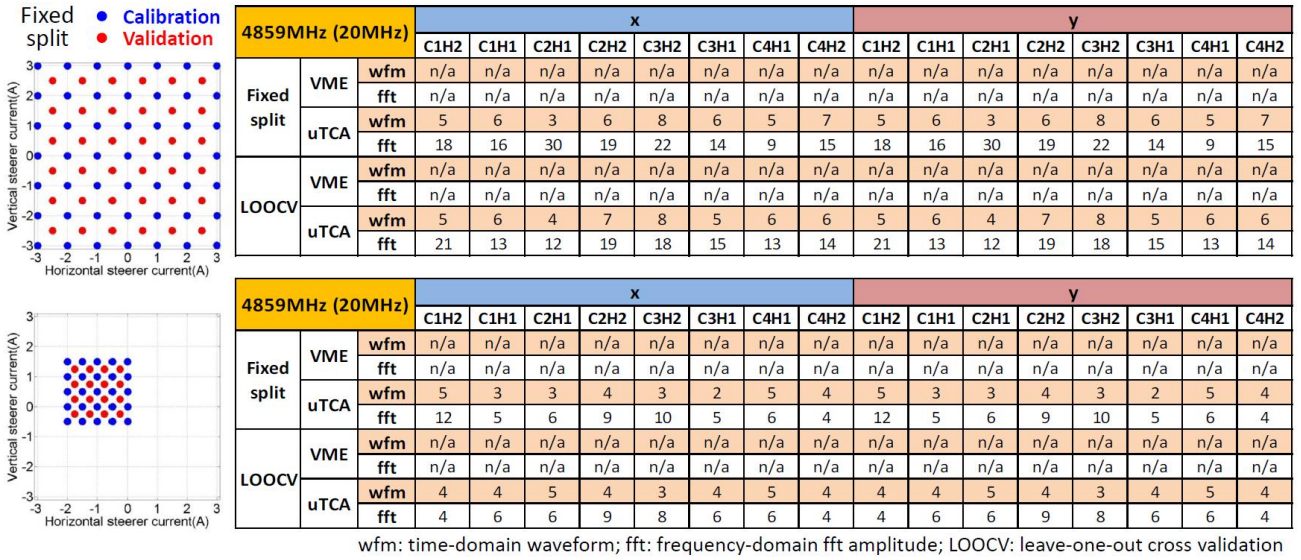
Fixed split
Calibration
Validation

3
2
1
0
-1
-2
-3
-3 -2 -1 0 1 2 3
Vertical steerer current(A)
Horizontal steerer current(A)

| 4859MHz (20MHz) | | | x | | | | | | | | y | | | | | | | |
|---|---|---|---|---|---|---|---|---|---|---|---|---|---|---|---|---|---|---|
| | | | C1H2 | C1H1 | C2H1 | C2H2 | C3H2 | C3H1 | C4H1 | C4H2 | C1H2 | C1H1 | C2H1 | C2H2 | C3H2 | C3H1 | C4H1 | C4H2 |
| Fixed split | VME | wfm | n/a | n/a | n/a | n/a | n/a | n/a | n/a | n/a | n/a | n/a | n/a | n/a | n/a | n/a | n/a | n/a |
| | | fft | n/a | n/a | n/a | n/a | n/a | n/a | n/a | n/a | n/a | n/a | n/a | n/a | n/a | n/a | n/a | n/a |
| | uTCA | wfm | 5 | 6 | 3 | 6 | 8 | 6 | 5 | 7 | 5 | 6 | 3 | 6 | 8 | 6 | 5 | 7 |
| | | fft | 18 | 16 | 30 | 19 | 22 | 14 | 9 | 15 | 18 | 16 | 30 | 19 | 22 | 14 | 9 | 15 |
| LOOCV | VME | wfm | n/a | n/a | n/a | n/a | n/a | n/a | n/a | n/a | n/a | n/a | n/a | n/a | n/a | n/a | n/a | n/a |
| | | fft | n/a | n/a | n/a | n/a | n/a | n/a | n/a | n/a | n/a | n/a | n/a | n/a | n/a | n/a | n/a | n/a |
| | uTCA | wfm | 5 | 6 | 4 | 7 | 8 | 5 | 6 | 6 | 5 | 6 | 4 | 7 | 8 | 5 | 6 | 6 |
| | | fft | 21 | 13 | 12 | 19 | 18 | 15 | 13 | 14 | 21 | 13 | 12 | 19 | 18 | 15 | 13 | 14 |

3
2
1
0
-1
-2
-3
-3 -2 -1 0 1 2 3
Vertical steerer current(A)
Horizontal steerer current(A)

| 4859MHz (20MHz) | | | x | | | | | | | | y | | | | | | | |
|---|---|---|---|---|---|---|---|---|---|---|---|---|---|---|---|---|---|---|
| | | | C1H2 | C1H1 | C2H1 | C2H2 | C3H2 | C3H1 | C4H1 | C4H2 | C1H2 | C1H1 | C2H1 | C2H2 | C3H2 | C3H1 | C4H1 | C4H2 |
| Fixed split | VME | wfm | n/a | n/a | n/a | n/a | n/a | n/a | n/a | n/a | n/a | n/a | n/a | n/a | n/a | n/a | n/a | n/a |
| | | fft | n/a | n/a | n/a | n/a | n/a | n/a | n/a | n/a | n/a | n/a | n/a | n/a | n/a | n/a | n/a | n/a |
| | uTCA | wfm | 5 | 3 | 3 | 4 | 3 | 2 | 5 | 4 | 5 | 3 | 3 | 4 | 3 | 2 | 5 | 4 |
| | | fft | 12 | 5 | 6 | 9 | 10 | 5 | 6 | 4 | 12 | 5 | 6 | 9 | 10 | 5 | 6 | 4 |
| LOOCV | VME | wfm | n/a | n/a | n/a | n/a | n/a | n/a | n/a | n/a | n/a | n/a | n/a | n/a | n/a | n/a | n/a | n/a |
| | | fft | n/a | n/a | n/a | n/a | n/a | n/a | n/a | n/a | n/a | n/a | n/a | n/a | n/a | n/a | n/a | n/a |
| | uTCA | wfm | 4 | 4 | 5 | 4 | 3 | 4 | 5 | 4 | 4 | 4 | 5 | 4 | 3 | 4 | 5 | 4 |
| | | fft | 4 | 6 | 6 | 9 | 8 | 6 | 6 | 4 | 4 | 6 | 6 | 9 | 8 | 6 | 6 | 4 |

wfm: time-domain waveform; fft: frequency-domain fft amplitude; LOOCV: leave-one-out cross validation